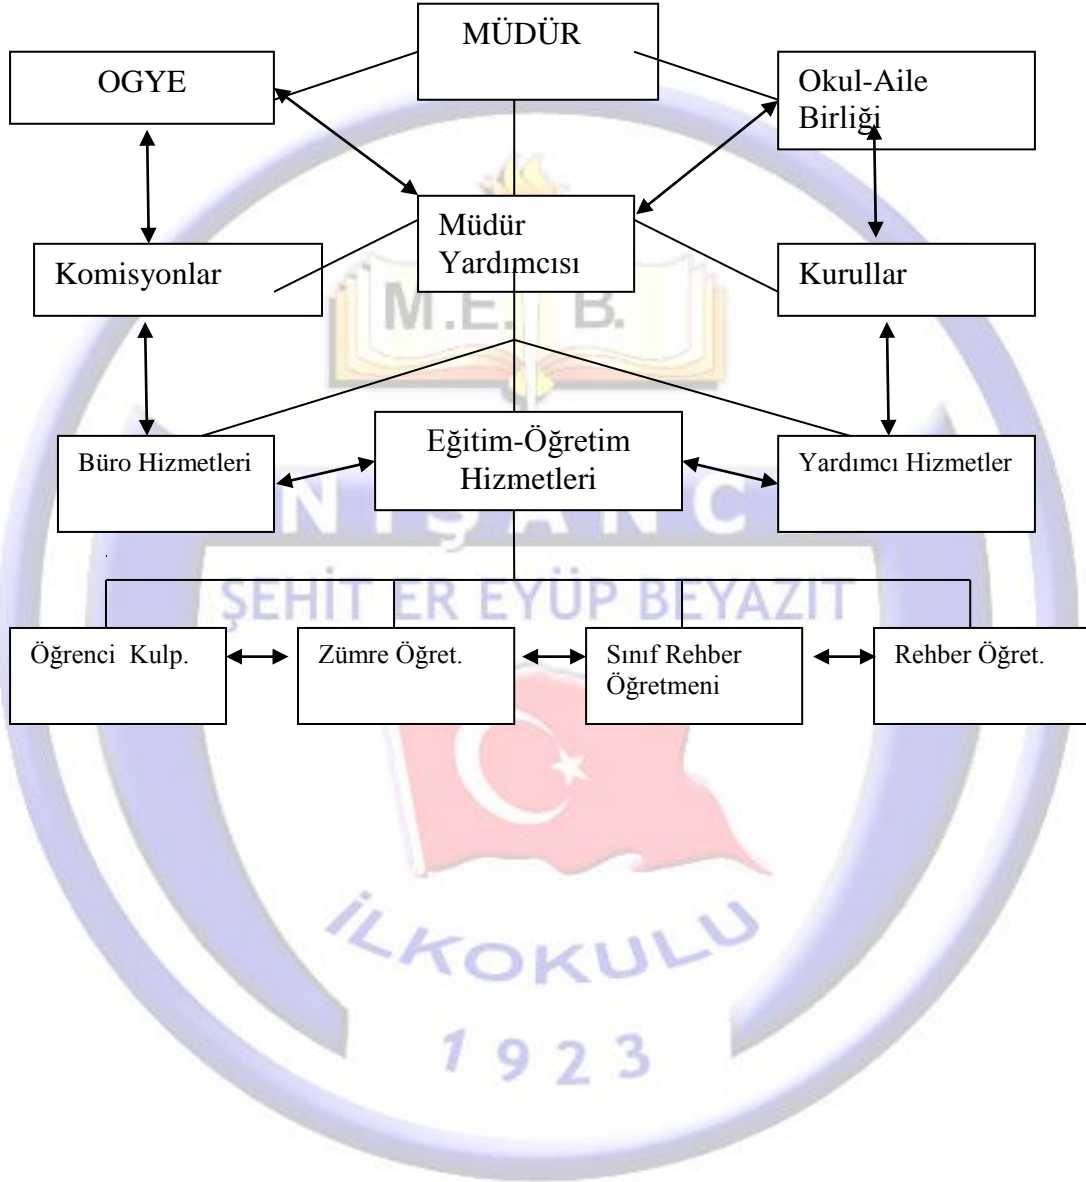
MÜDÜR

OGYE

Okul-Aile Birliği

Müdür Yardımcısı

Komisyonlar

Kurullar

M.E.B.

Büro Hizmetleri

Eğitim-Öğretim Hizmetleri

Yardımcı Hizmetler

NİŞANCI

ŞEHİT ER EYÜP BEYAZIT

Öğrenci Kulp.

Zümre Öğret.

Sınıf Rehber Öğretmeni

Rehber Öğret.

İLKOKULU

1923